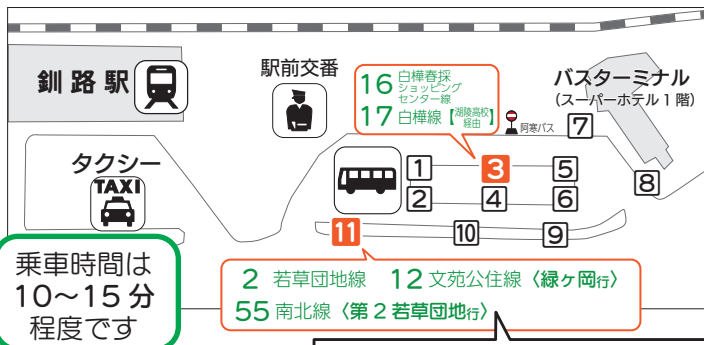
釧路駅

駅前交番

16 白樺春採 ショッピング センター線
17 白樺線【湖陵高校経由】

阿寒バス

バスターミナル
（スーパーホテル１階）

タクシー
TAXI

1 3 5
2 4 6
7
8
11 10 9

乗車時間は
10〜15分
程度です

2 若草団地線 12 文苑公住線〈緑ヶ岡行〉
55 南北線〈第２若草団地行〉